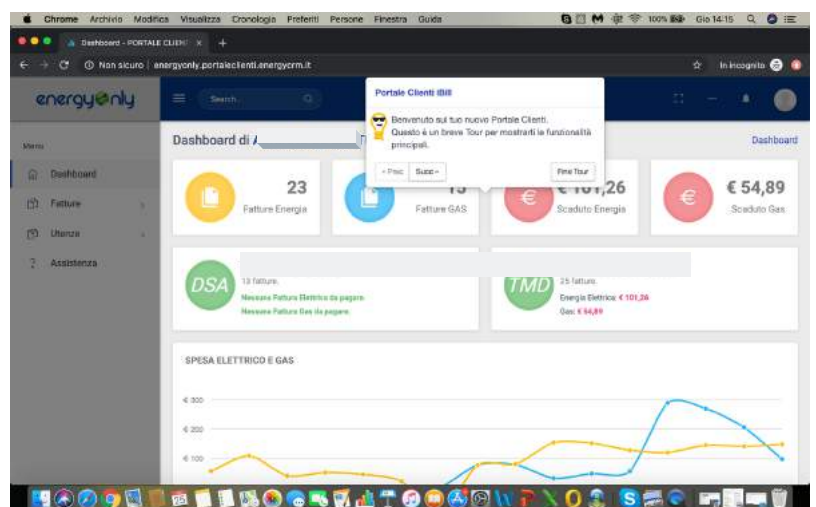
Chrome Archivio Modifica Visualizza Cronologia Preferiti Persone Finestra Guida

100% Gio 14:15

Dashboard - PORTALE CLIENTI ×

Non sicuro | energyonly.portaleclienti.energycrm.it

In incognito

energyonly

Search...

Menu

Dashboard

Fatture

Utenze

Assistenza

Dashboard di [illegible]

Portale Clienti iBill

Benvenuto sul tuo nuovo Portale Clienti. Questo è un breve Tour per mostrarti le funzionalità principali.

« Prec

Succ »

Fine Tour

Dashboard

23
Fatture Energia

15
Fatture GAS

€ 101,26
Scaduto Energia

€ 54,89
Scaduto Gas

DSA
13 fatture.
Nessuna Fattura Elettrica da pagare.
Nessuna Fattura Gas da pagare.

TMD
25 fatture.
Energia Elettrica: € 101,26
Gas: € 54,89

SPESA ELETTRICO E GAS

€ 300
€ 200
€ 100